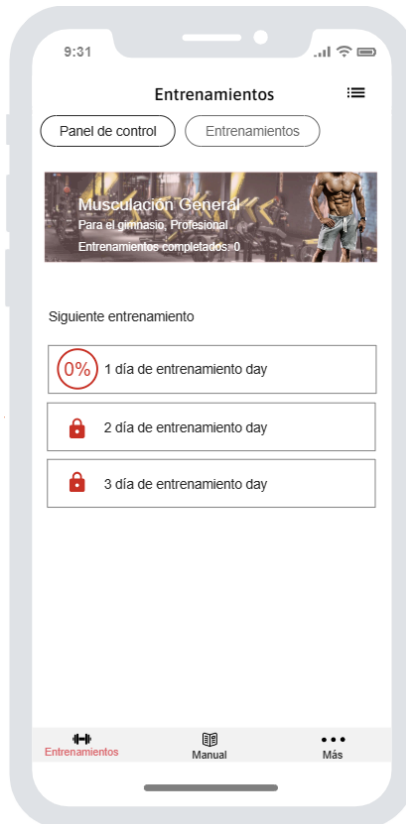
9:31

Entrenamientos

Panel de control
Entrenamientos

Musculación General
Para el gimnasio. Profesional.
Entrenamientos completados: 0

Siguiente entrenamiento

0%
1 día de entrenamiento day

2 día de entrenamiento day

3 día de entrenamiento day

Entrenamientos
Manual
Más